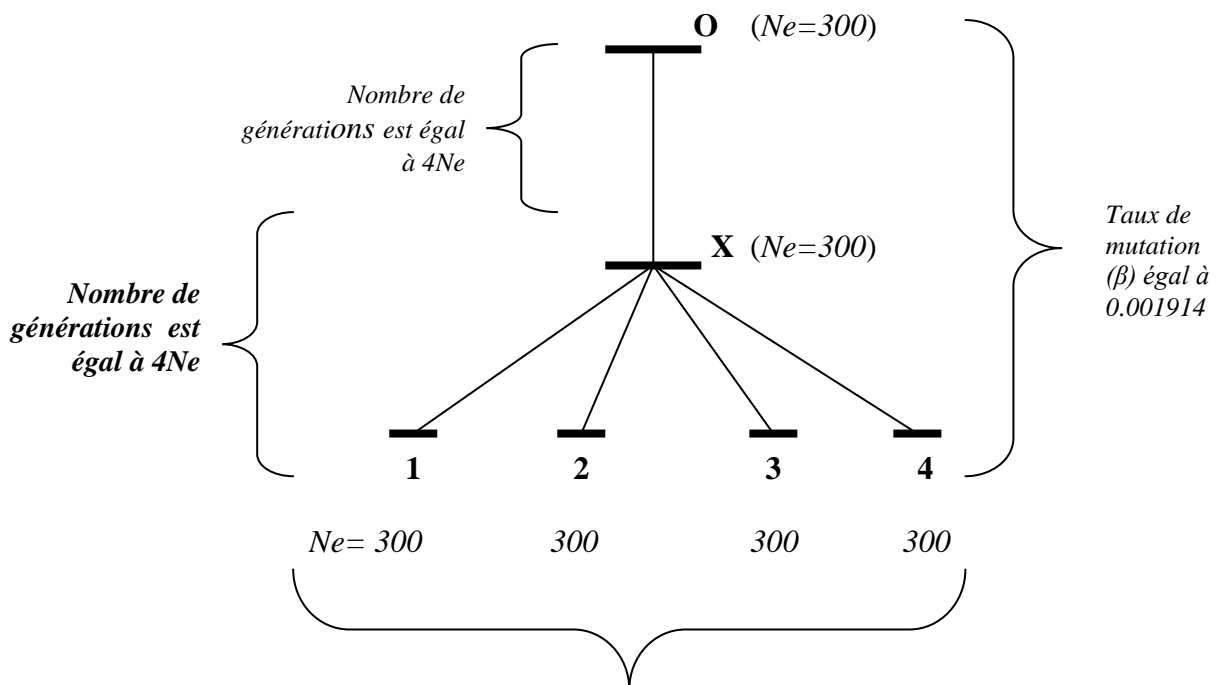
**O** (*Ne=300*)

*Nombre de générations est égal à 4Ne*

*Taux de mutation (β) égal à 0.001914*

**X** (*Ne=300*)

***Nombre de générations est égal à 4Ne***

**1** **2** **3** **4**

*Ne= 300* *300* *300* *300*